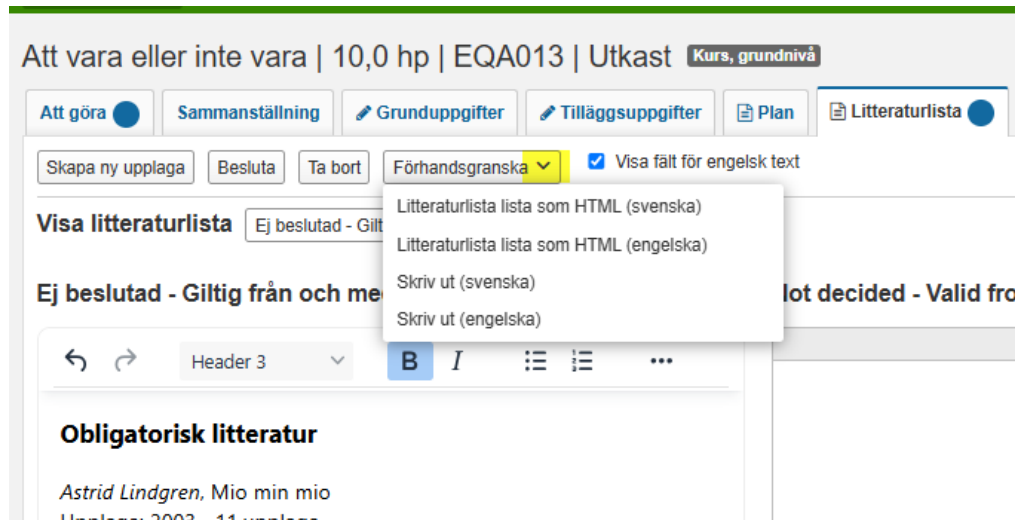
Att vara eller inte vara | 10,0 hp | EQA013 | Utkast Kurs, grundnivå

Att göra | Sammanställning | Grunduppgifter | Tilläggsuppgifter | Plan | Litteraturlista

Skapa ny upplaga | Besluta | Ta bort | Förhandsgranska | Visa fält för engelsk text

Litteraturlista lista som HTML (svenska)
Litteraturlista lista som HTML (engelska)
Skriv ut (svenska)
Skriv ut (engelska)

Visa litteraturlista Ej beslutad - Gilt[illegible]

Ej beslutad - Giltig från och me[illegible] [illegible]lot decided - Valid fro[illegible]

Header 3 B I

Obligatorisk litteratur

*Astrid Lindgren*, Mio min mio

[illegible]